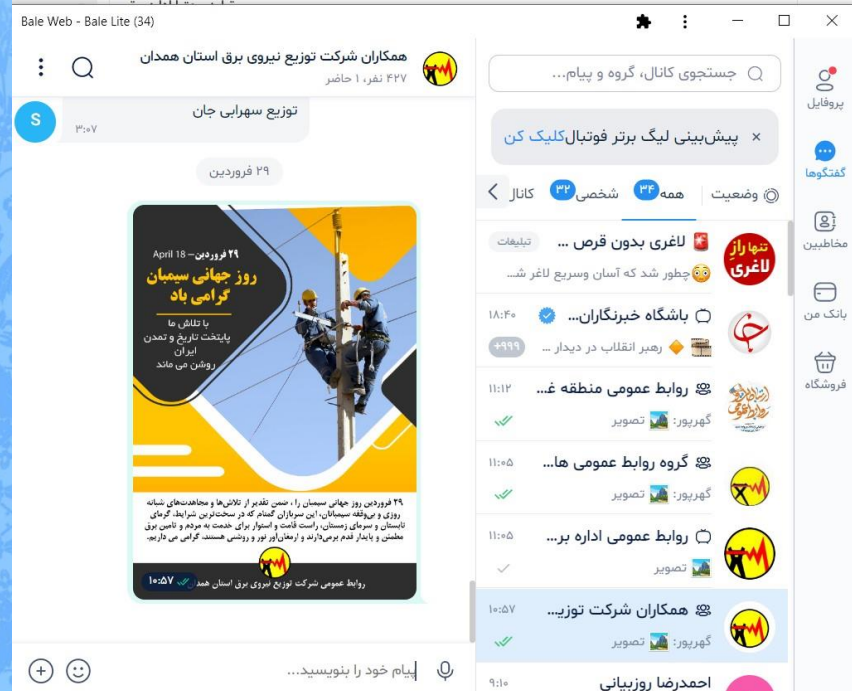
Bale Web - Bale Lite (34)

همکاران شرکت توزیع نیروی برق استان همدان
۴۲۷ نفر، ۱ حاضر

توزیع سهرابی جان
۳:۰۷

۲۹ فروردین

۲۹ فروردین – April 18
روز جهانی سیمبان گرامی باد
با تلاش ما پایتخت تاریخ و تمدن ایران روشن می ماند

۲۹ فروردین روز جهانی سیمبان را ، ضمن تقدیر از تلاش‌ها و مجاهدت‌های شبانه روزی و بی‌وقفه سیمبانان، این سربازان گمنام که در سخت‌ترین شرایط، گرمای تابستان و سرمای زمستان، راست قامت و استوار برای خدمت به مردم و تامین برق مطمئن و پایدار قدم برمی‌دارند و ارمغان‌آور نور و روشنی هستند، گرامی می داریم.

روابط عمومی شرکت توزیع نیروی برق استان همدان
۱۰:۵۷

پیام خود را بنویسید...

جستجوی کانال، گروه و پیام...

پیش‌بینی لیگ برتر فوتبال کلیک کن

وضعیت همه ۳۴ شخصی ۳۲ کانال

لاغری بدون قرص ... تبلیغات
چطور شد که آسان و سریع لاغر شـ...

باشگاه خبرنگاران... ۱۸:۴۰
رهبر انقلاب در دیدار ... +۹۹۹

روابط عمومی منطقه غ... ۱۱:۱۲
گهرپور: تصویر

گروه روابط عمومی ها... ۱۱:۰۵
گهرپور: تصویر

روابط عمومی اداره بر... ۱۱:۰۵
تصویر

همکاران شرکت توزی... ۱۰:۵۷
گهرپور: تصویر

احمدرضا روزبیانی ۹:۱۰

پروفایل
گفتگوها
مخاطبین
بانک من
فروشگاه